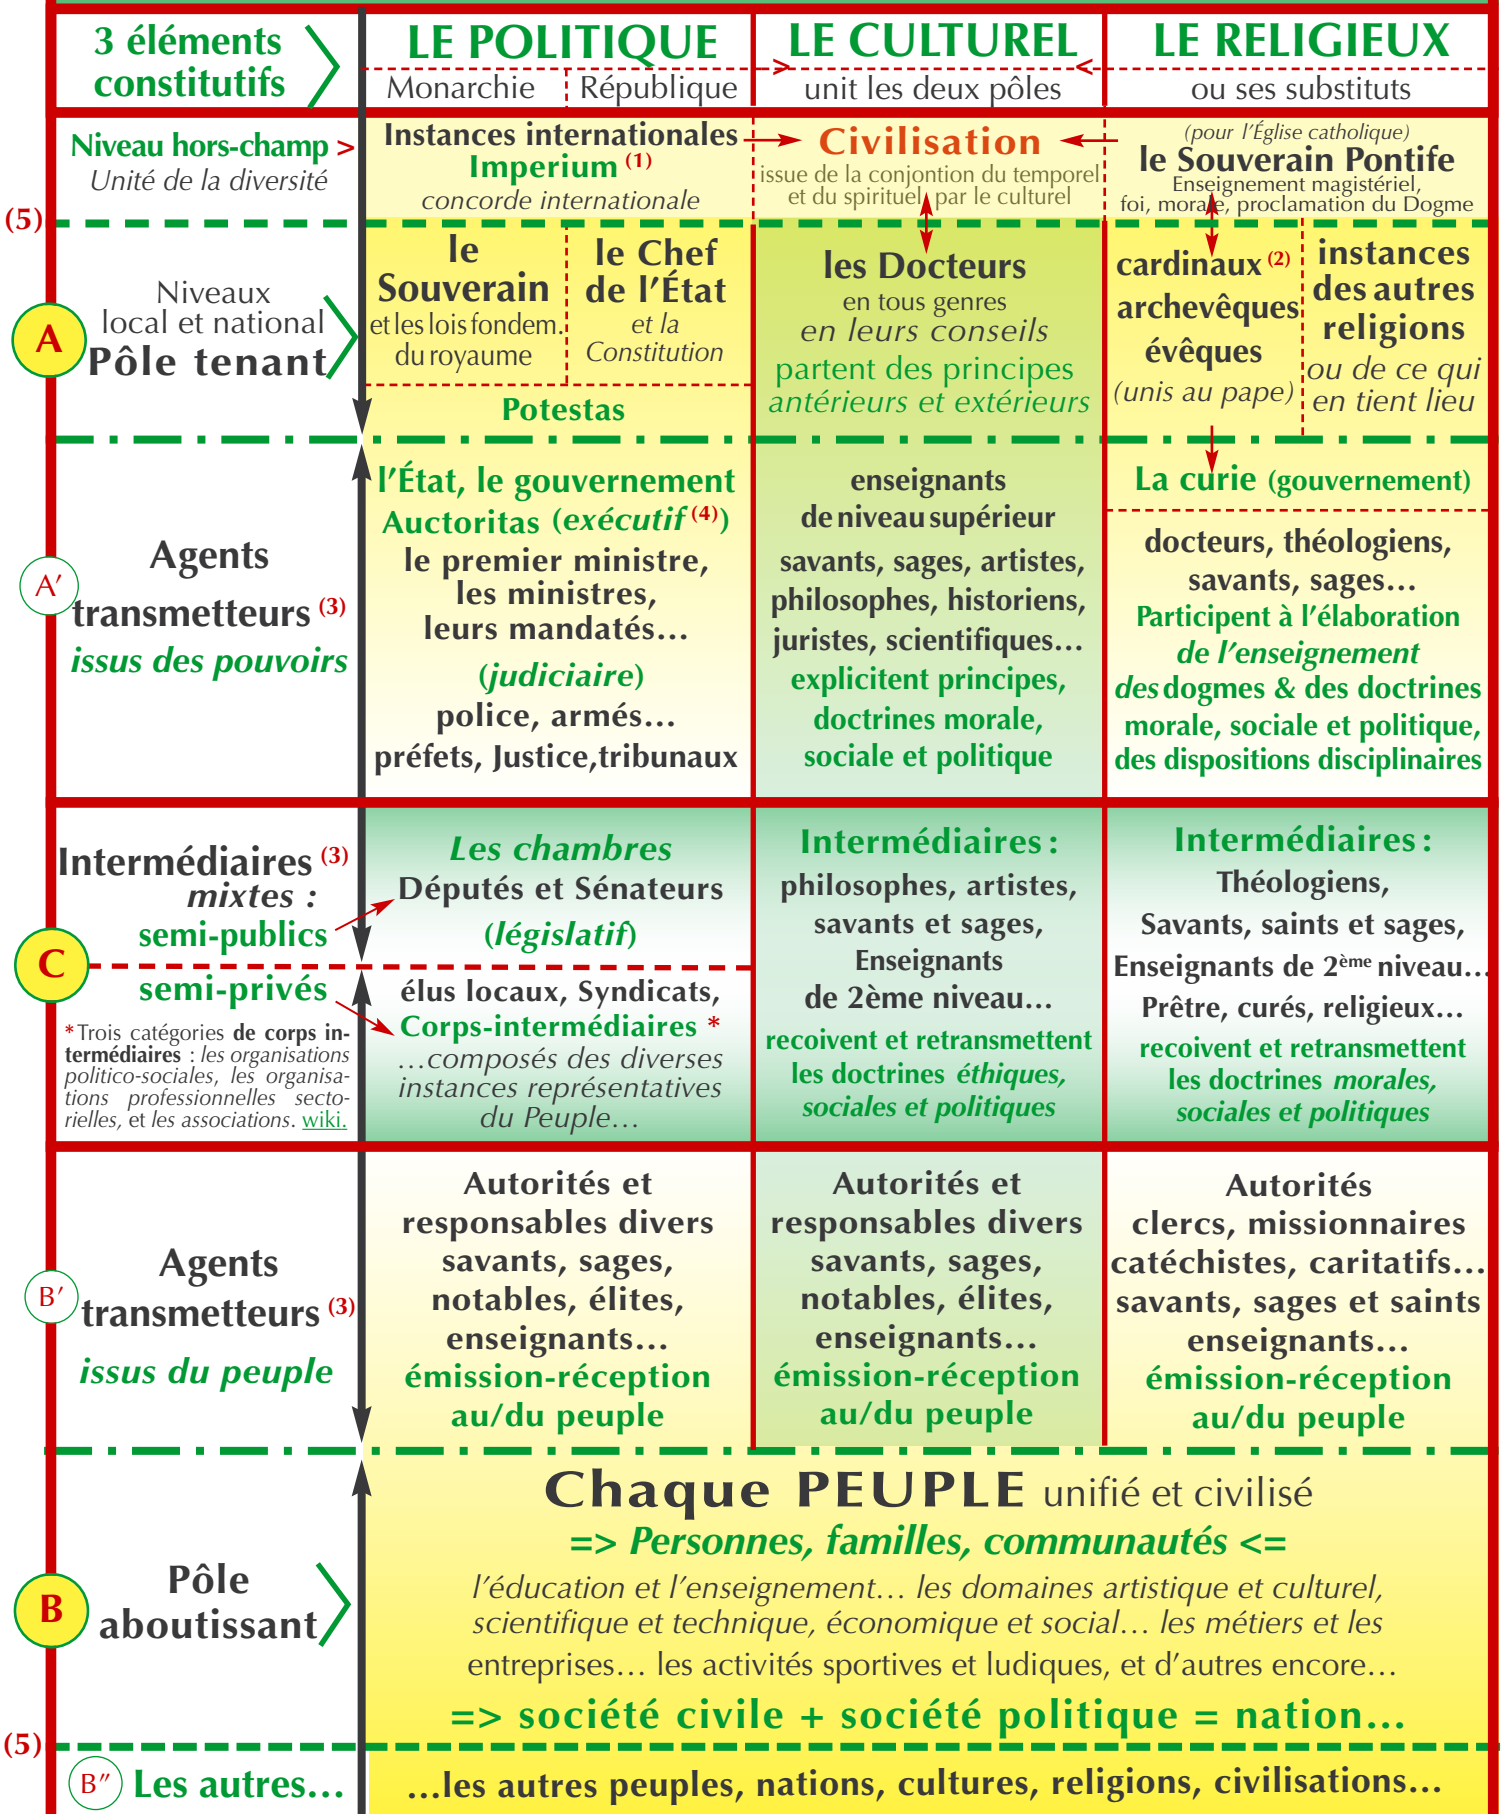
| 3 éléments constitutifs | LE POLITIQUE Monarchie / République | LE CULTUREL unit les deux pôles | LE RELIGIEUX ou ses substituts |
|---|---|---|---|
| Niveau hors-champ > Unité de la diversité | Instances internationales Imperium $^{(1)}$ concorde internationale | Civilisation issue de la conjontion du temporel et du spirituel par le culturel | (pour l'Église catholique) le Souverain Pontife Enseignement magistériel, foi, morale, proclamation du Dogme |
| A Niveaux local et national Pôle tenant | le Souverain et les lois fondem. du royaume / le Chef de l'État et la Constitution / Potestas | les Docteurs en tous genres en leurs conseils partent des principes antérieurs et extérieurs | cardinaux $^{(2)}$ archevêques évêques (unis au pape) / instances des autres religions ou de ce qui en tient lieu |
| A′ Agents transmetteurs $^{(3)}$ issus des pouvoirs | l'État, le gouvernement Auctoritas (exécutif $^{(4)}$) le premier ministre, les ministres, leurs mandatés… (judiciaire) police, armés… préfets, Justice,tribunaux | enseignants de niveau supérieur savants, sages, artistes, philosophes, historiens, juristes, scientifiques… explicitent principes, doctrines morale, sociale et politique | La curie (gouvernement) docteurs, théologiens, savants, sages… Participent à l'élaboration de l'enseignement des dogmes & des doctrines morale, sociale et politique, des dispositions disciplinaires |
| C Intermédiaires $^{(3)}$ mixtes : semi-publics / semi-privés *Trois catégories de corps intermédiaires : les organisations politico-sociales, les organisations professionnelles sectorielles, et les associations. wiki. | Les chambres Députés et Sénateurs (législatif) / élus locaux, Syndicats, Corps-intermédiaires * …composés des diverses instances représentatives du Peuple… | Intermédiaires : philosophes, artistes, savants et sages, Enseignants de 2ème niveau… recoivent et retransmettent les doctrines éthiques, sociales et politiques | Intermédiaires : Théologiens, Savants, saints et sages, Enseignants de 2$^{ème}$ niveau… Prêtre, curés, religieux… recoivent et retransmettent les doctrines morales, sociales et politiques |
| B′ Agents transmetteurs $^{(3)}$ issus du peuple | Autorités et responsables divers savants, sages, notables, élites, enseignants… émission-réception au/du peuple | Autorités et responsables divers savants, sages, notables, élites, enseignants… émission-réception au/du peuple | Autorités clercs, missionnaires catéchistes, caritatifs… savants, sages et saints enseignants… émission-réception au/du peuple |

(5)

B Pôle aboutissant

Chaque PEUPLE unifié et civilisé
=> Personnes, familles, communautés <=
l'éducation et l'enseignement… les domaines artistique et culturel, scientifique et technique, économique et social… les métiers et les entreprises… les activités sportives et ludiques, et d'autres encore…
=> société civile + société politique = nation…

(5)

B″ Les autres… …les autres peuples, nations, cultures, religions, civilisations…